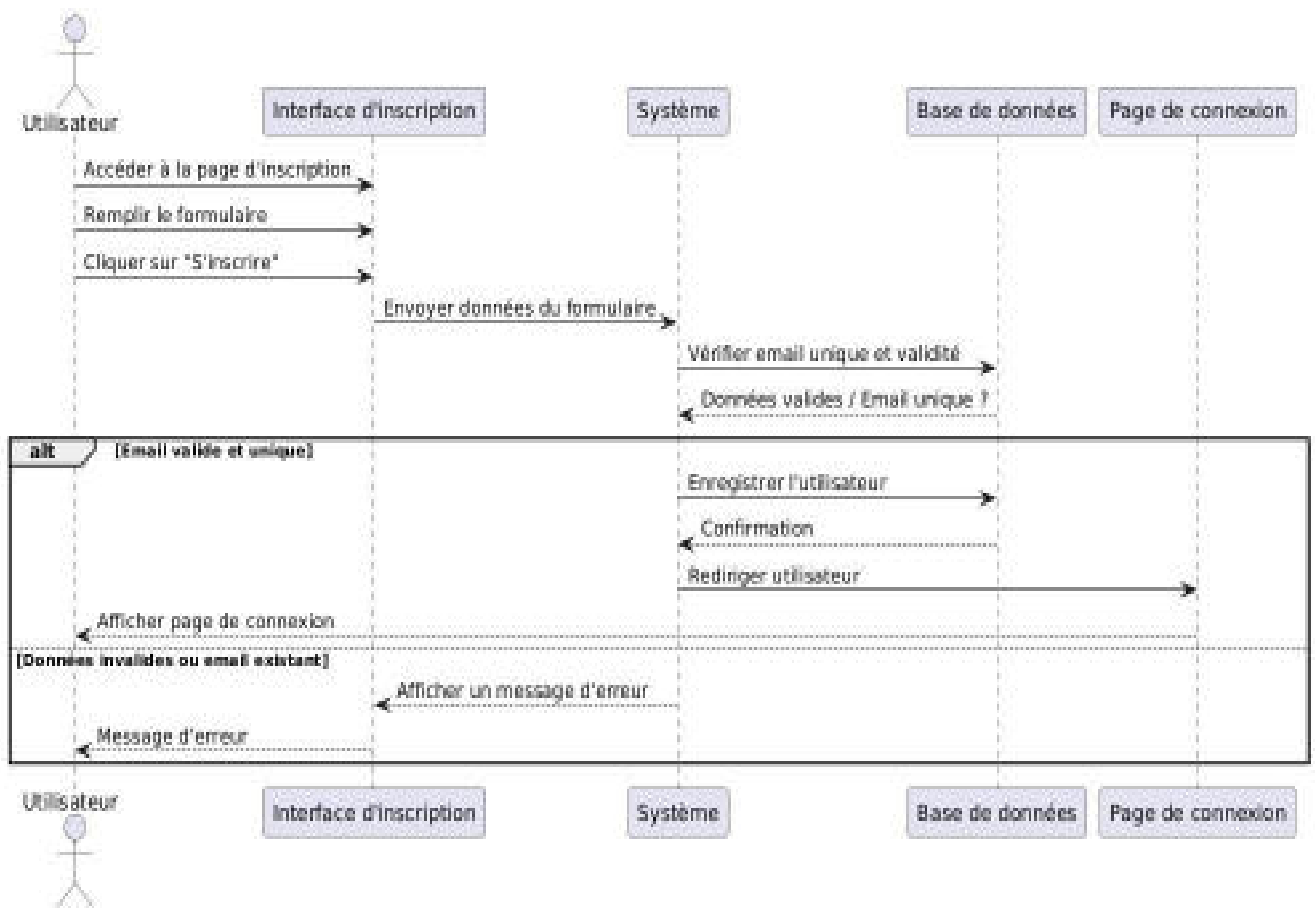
Utilisateur

Interface d'inscription

Système

Base de données

Page de connexion

Accéder à la page d'inscription

Remplir le formulaire

Cliquer sur "S'inscrire"

Envoyer données du formulaire

Vérifier email unique et validité

Données valides / Email unique ?

alt [Email valide et unique]

Enregistrer l'utilisateur

Confirmation

Rediriger utilisateur

Afficher page de connexion

[Données invalides ou email existant]

Afficher un message d'erreur

Message d'erreur

Utilisateur

Interface d'inscription

Système

Base de données

Page de connexion